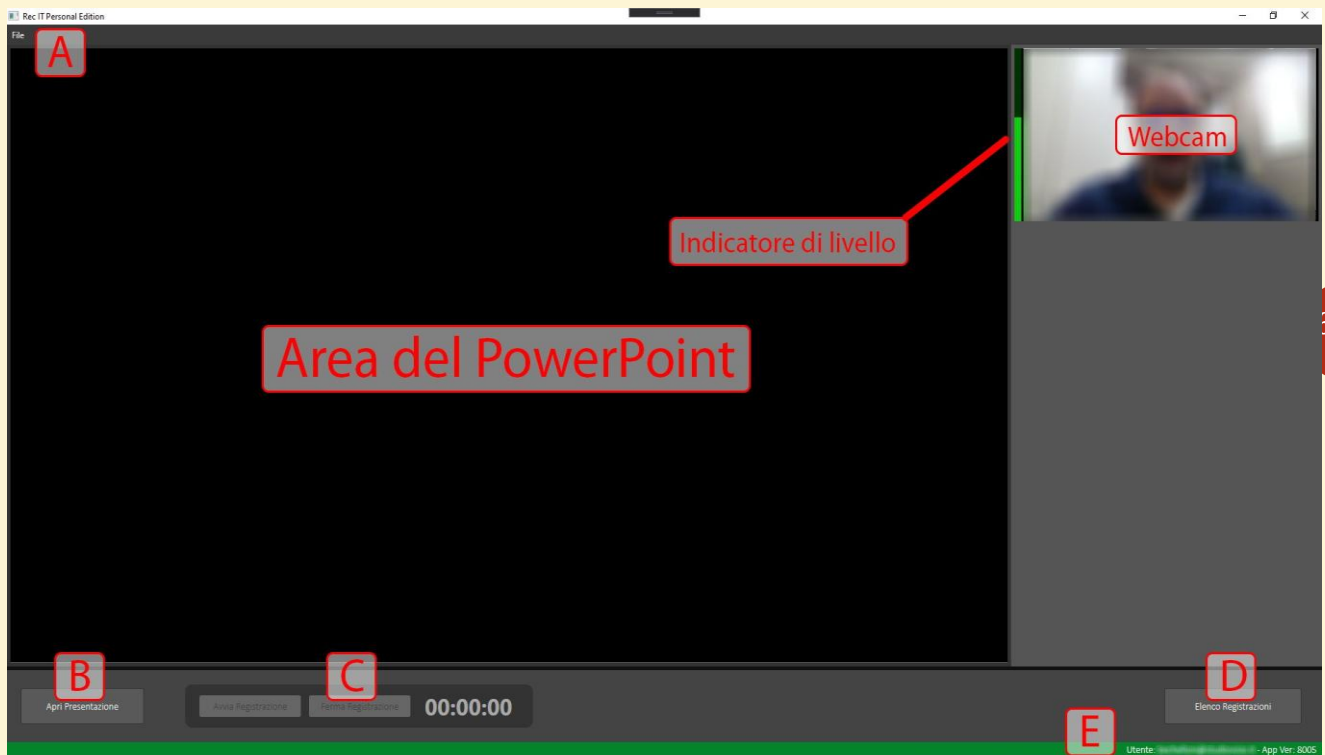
Rec IT Personal Edition

File

A

Webcam

Indicatore di livello

Area del PowerPoint

B

C

D

Apri Presentazione

Avvia Registrazione

Ferma Registrazione

00:00:00

Elenco Registrazioni

E

Utente: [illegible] - App Ver: 8005